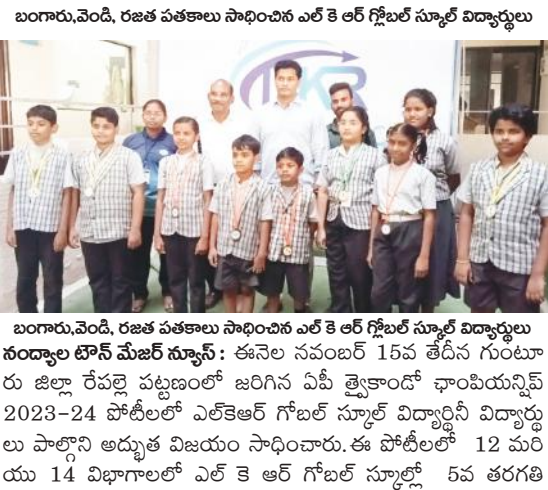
బంగారు,వెండి, రజత పతకాలు సాధించిన ఎల్ కె ఆర్ గ్లోబల్ స్కూల్ విద్యార్థులు

LKR

బంగారు,వెండి, రజత పతకాలు సాధించిన ఎల్ కె ఆర్ గ్లోబల్ స్కూల్ విద్యార్థులు

నంద్యాల టౌన్ మేజర్ న్యూస్: ఈనెల నవంబర్ 15వ తేదీన గుంటూరు జిల్లా రేపల్లె పట్టణంలో జరిగిన ఏపీ త్వైకాండో ఛాంపియన్షిప్ 2023-24 పోటీలలో ఎల్కెఆర్ గోబల్ స్కూల్ విద్యార్ధినీ విద్యార్థులు పాల్గొని అద్భుత విజయం సాధించారు. ఈ పోటీలలో 12 మరియు 14 విభాగాలలో ఎల్ కె ఆర్ గోబల్ స్కూల్లో 5వ తరగతి